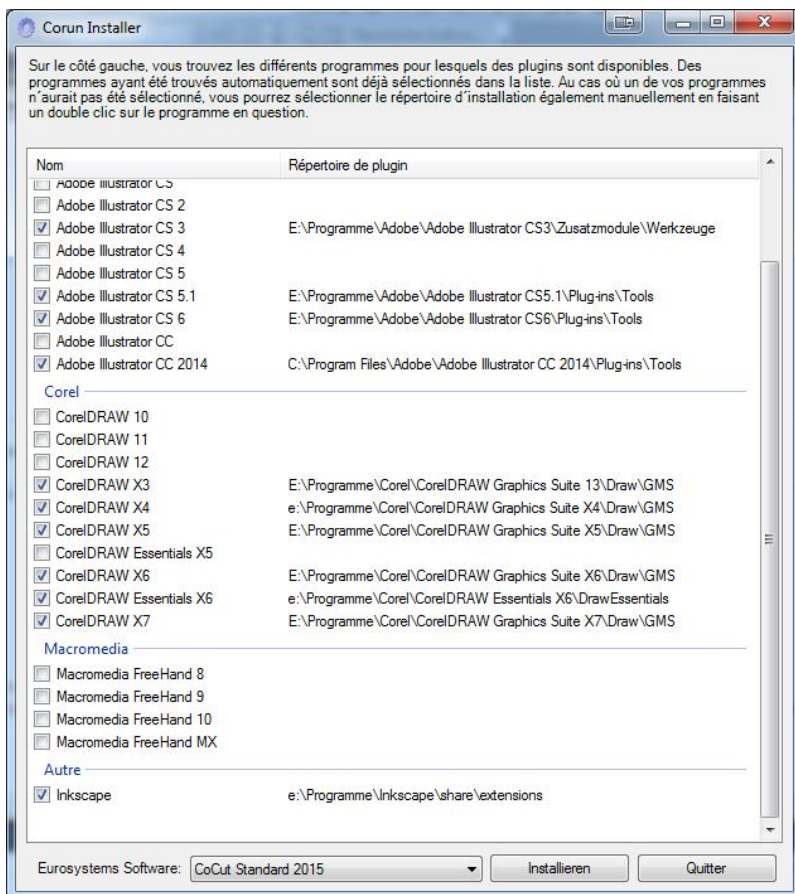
Corun Installer

Sur le côté gauche, vous trouvez les différents programmes pour lesquels des plugins sont disponibles. Des programmes ayant été trouvés automatiquement sont déjà sélectionnés dans la liste. Au cas où un de vos programmes n´aurait pas été sélectionné, vous pourrez sélectionner le répertoire d´installation également manuellement en faisant un double clic sur le programme en question.

| Nom | Répertoire de plugin |
|---|---|
| Adobe Illustrator CS | |
| Adobe Illustrator CS 2 | |
| Adobe Illustrator CS 3 | E:\Programme\Adobe\Adobe Illustrator CS3\Zusatzmodule\Werkzeuge |
| Adobe Illustrator CS 4 | |
| Adobe Illustrator CS 5 | |
| Adobe Illustrator CS 5.1 | E:\Programme\Adobe\Adobe Illustrator CS5.1\Plug-ins\Tools |
| Adobe Illustrator CS 6 | E:\Programme\Adobe\Adobe Illustrator CS6\Plug-ins\Tools |
| Adobe Illustrator CC | |
| Adobe Illustrator CC 2014 | C:\Program Files\Adobe\Adobe Illustrator CC 2014\Plug-ins\Tools |
| Corel | |
| CorelDRAW 10 | |
| CorelDRAW 11 | |
| CorelDRAW 12 | |
| CorelDRAW X3 | E:\Programme\Corel\CorelDRAW Graphics Suite 13\Draw\GMS |
| CorelDRAW X4 | e:\Programme\Corel\CorelDRAW Graphics Suite X4\Draw\GMS |
| CorelDRAW X5 | E:\Programme\Corel\CorelDRAW Graphics Suite X5\Draw\GMS |
| CorelDRAW Essentials X5 | |
| CorelDRAW X6 | E:\Programme\Corel\CorelDRAW Graphics Suite X6\Draw\GMS |
| CorelDRAW Essentials X6 | e:\Programme\Corel\CorelDRAW Essentials X6\DrawEssentials |
| CorelDRAW X7 | E:\Programme\Corel\CorelDRAW Graphics Suite X7\Draw\GMS |
| Macromedia | |
| Macromedia FreeHand 8 | |
| Macromedia FreeHand 9 | |
| Macromedia FreeHand 10 | |
| Macromedia FreeHand MX | |
| Autre | |
| Inkscape | e:\Programme\Inkscape\share\extensions |

Eurosystems Software: CoCut Standard 2015 Installieren Quitter